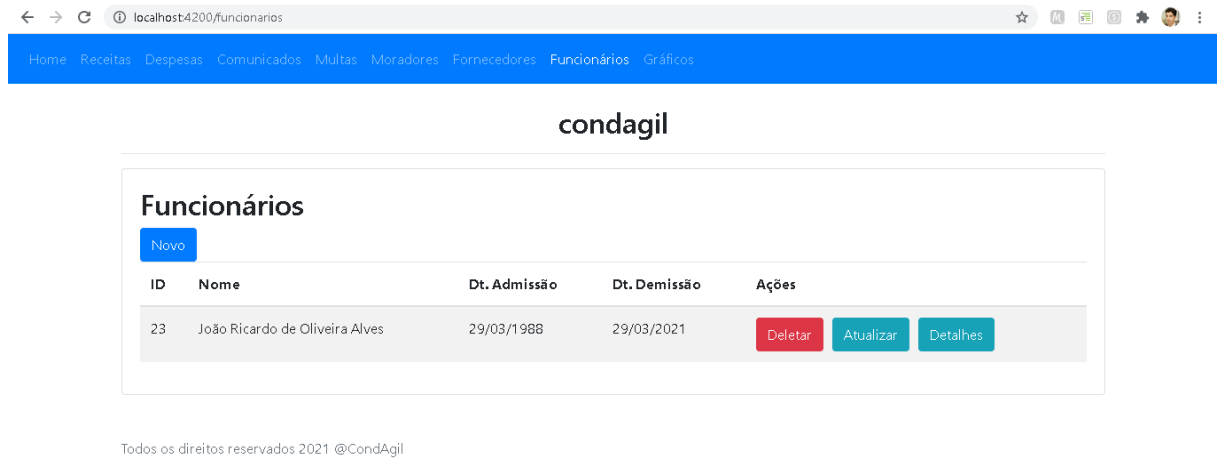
localhost:4200/funcionarios

Home Receitas Despesas Comunicados Multas Moradores Fornecedores Funcionários Gráficos

condagil

Funcionários

Novo

| ID | Nome | Dt. Admissão | Dt. Demissão | Ações |
|---|---|---|---|---|
| 23 | João Ricardo de Oliveira Alves | 29/03/1988 | 29/03/2021 | Deletar Atualizar Detalhes |

Todos os direitos reservados 2021 @CondAgil